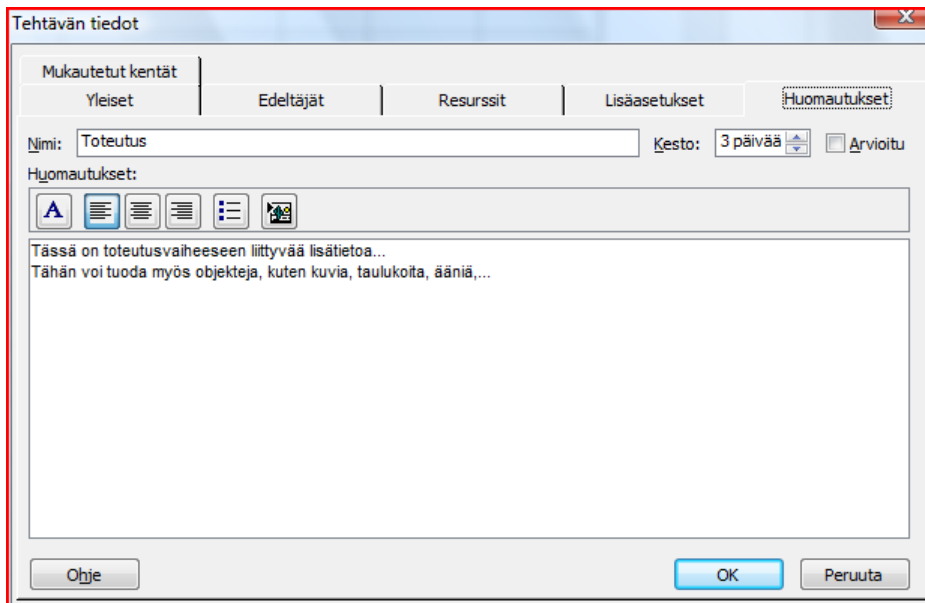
Tehtävän tiedot

X

Mukautetut kentät

Yleiset

Edeltäjät

Resurssit

Lisäasetukset

Huomautukset

Nimi: Toteutus

Kesto: 3 päivää

Arvioitu

Huomautukset:

A

Tässä on toteutusvaiheeseen liittyvää lisätietoa...
Tähän voi tuoda myös objekteja, kuten kuvia, taulukoita, ääniä,...

Ohje

OK

Peruuta